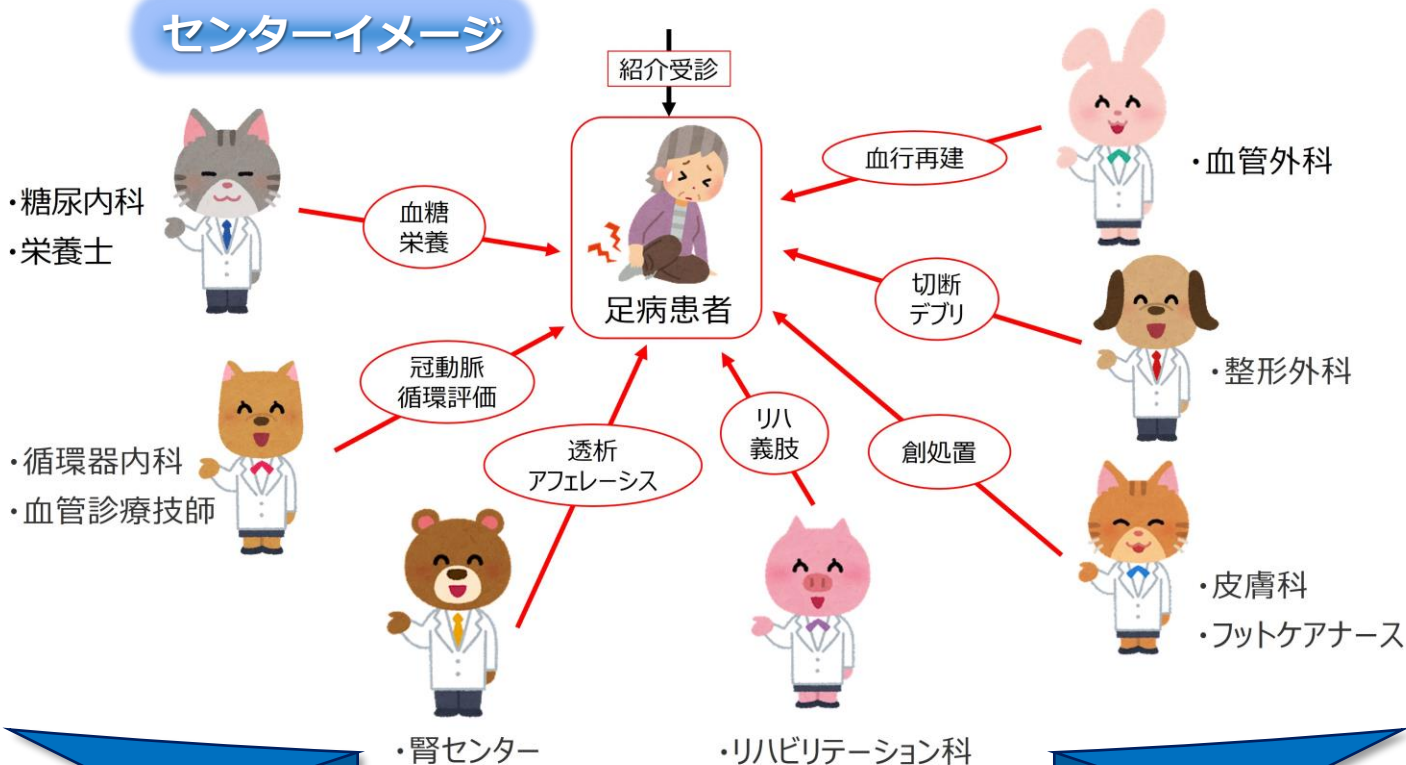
センターイメージ

紹介受診

足病患者

・糖尿内科
・栄養士

血糖
栄養

・循環器内科
・血管診療技師

冠動脈
循環評価

透析
アフェレーシス

・腎センター

リハ
義肢

・リハビリテーション科

創処置

・皮膚科
・フットケアナース

切断
デブリ

・整形外科

血行再建

・血管外科